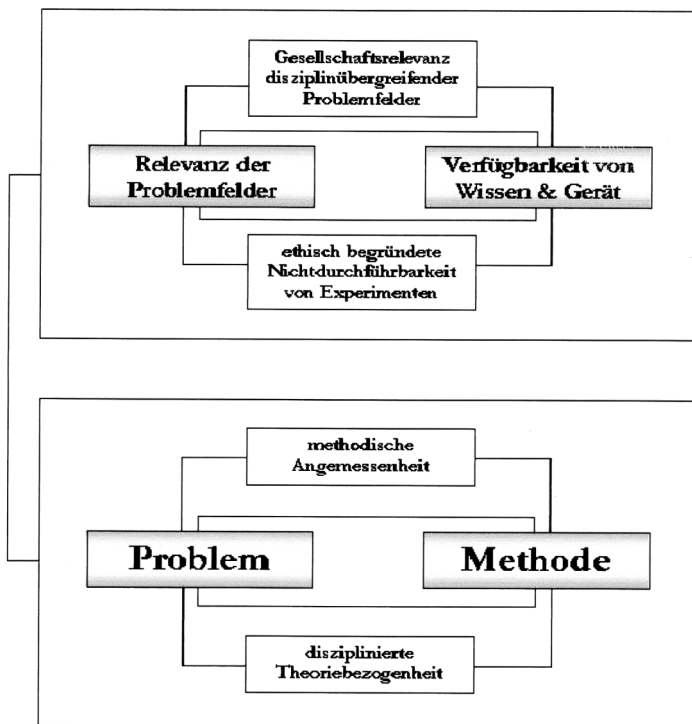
Gesellschaftsrelevanz disziplinübergreifender Problemfelder

Relevanz der Problemfelder

Verfügbarkeit von Wissen & Gerät

ethisch begründete Nichtdurchführbarkeit von Experimenten

methodische Angemessenheit

Problem

Methode

disziplinierte Theoriebezogenheit